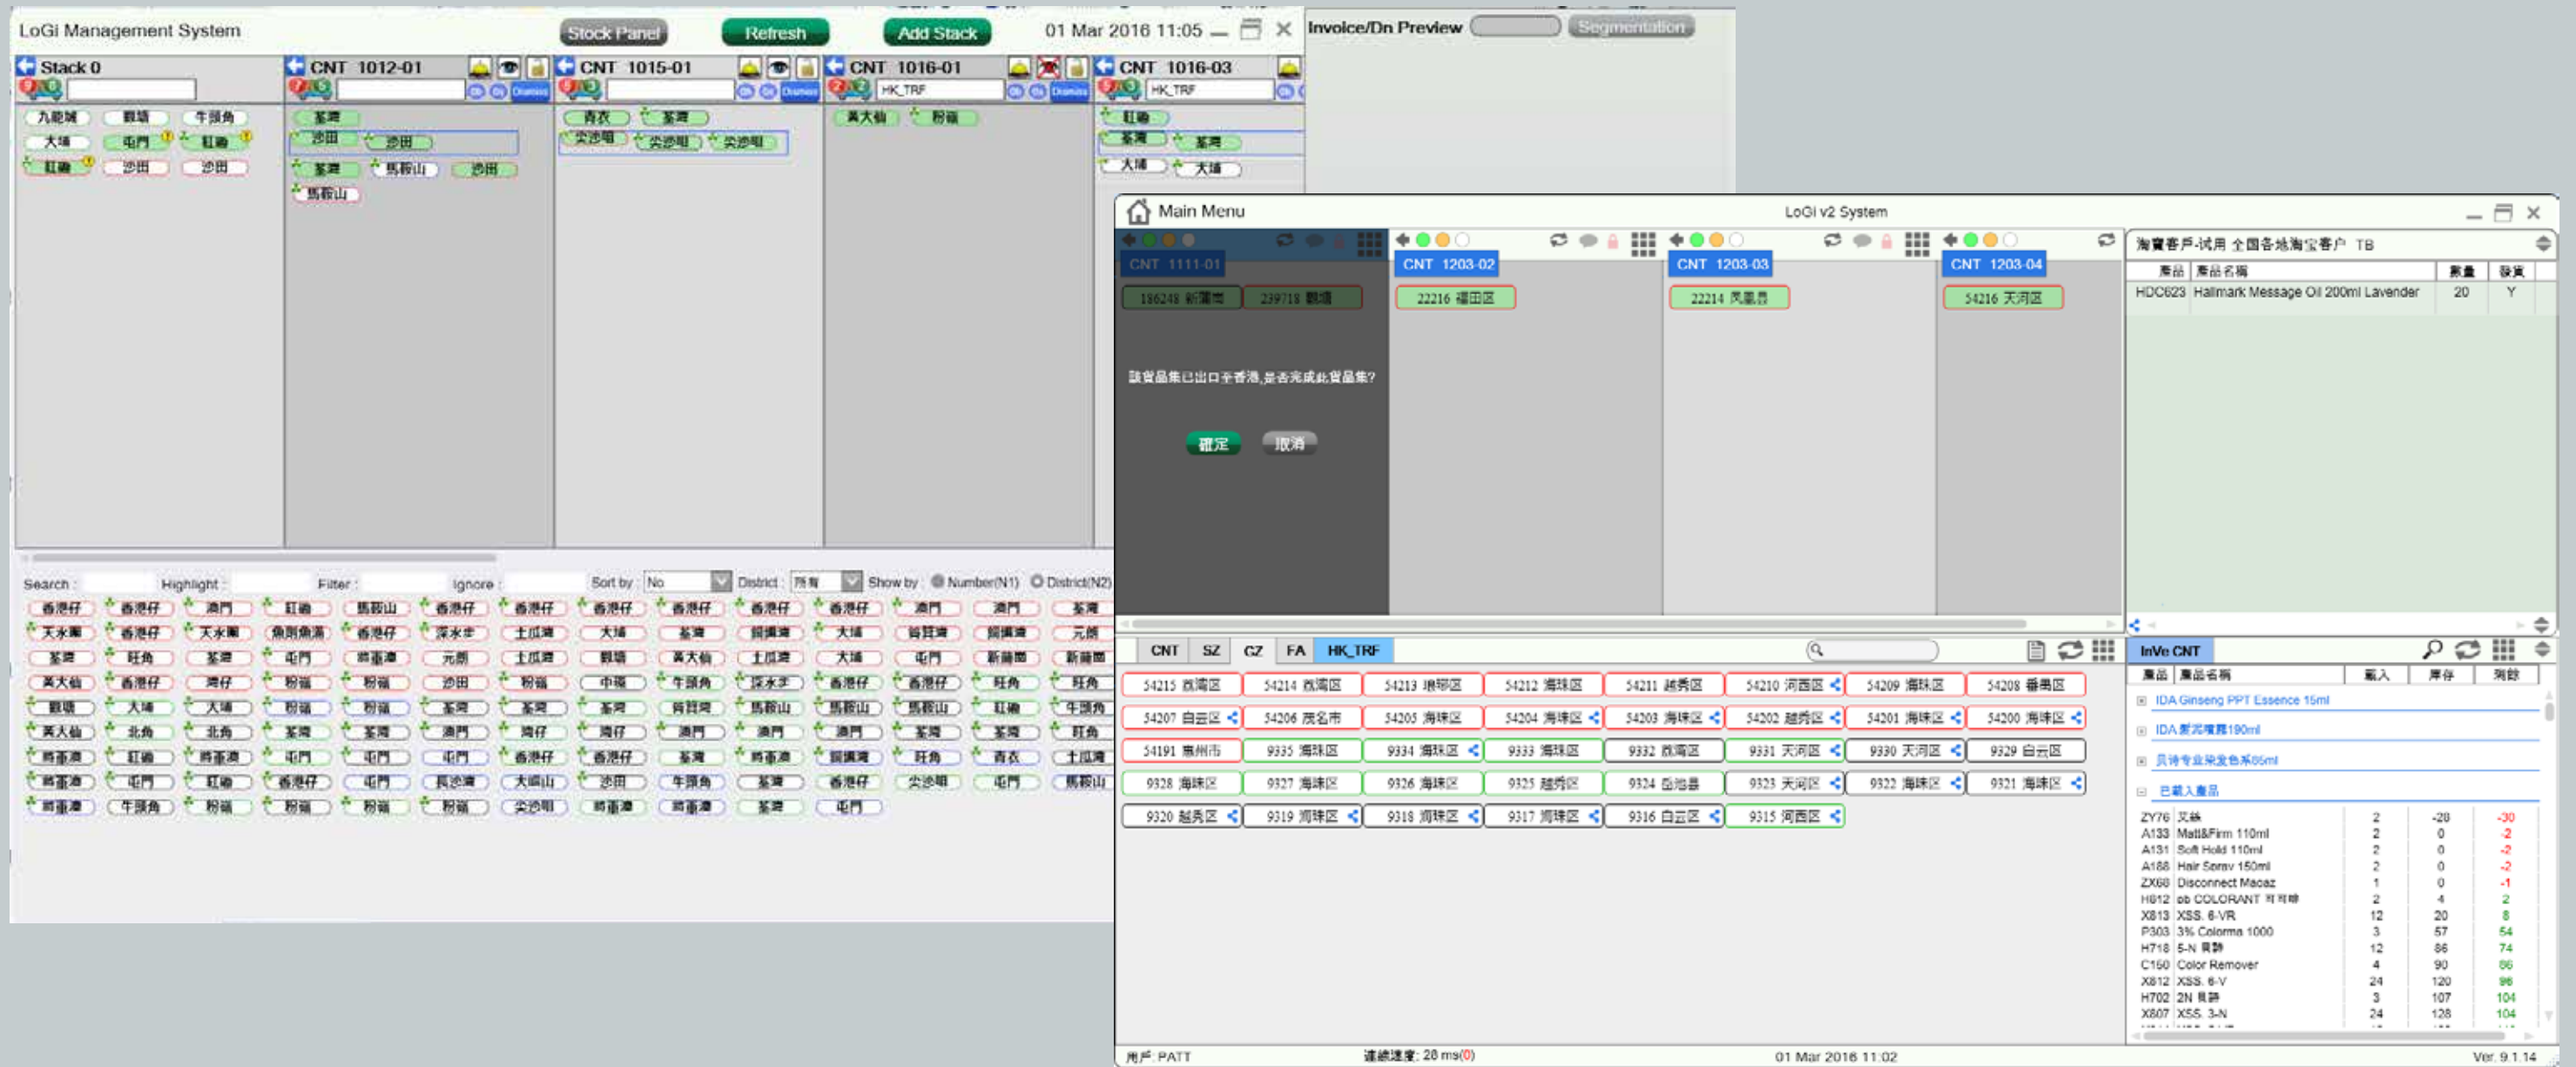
LoGi Management System

Stock Panel

Refresh

Add Stack

01 Mar 2016 11:05

Invoice/Dn Preview

Segmentation

Stack 0

CNT 1012-01

CNT 1015-01

CNT 1016-01

CNT 1016-03

HK_TRF

HK_TRF

九龍城 觀塘 牛頭角
大埔 屯門 紅磡
紅磡 沙田 沙田

荃灣
沙田 沙田
荃灣 馬鞍山 沙田
馬鞍山

青衣 荃灣
尖沙咀 尖沙咀 尖沙咀

黃大仙 粉嶺

紅磡
荃灣 荃灣
大埔 大埔

Search :

Highlight :

Filter :

Ignore :

Sort by : No

District : 所有

Show by : Number(N1) District(N2)

Main Menu

LoGi v2 System

CNT 1111-01

CNT 1203-02

CNT 1203-03

CNT 1203-04

186248 新蒲崗

239718 觀塘

22216 福田区

22214 凤凰县

54216 天河区

該貨品集已出口至香港,是否完成此貨品集?

確定

取消

淘寶客戶-試用 全国各地淘宝客户 TB

| 產品 | 產品名稱 | 數量 | 發貨 |
|---|---|---|---|
| HDC623 | Hallmark Message Oil 200ml Lavender | 20 | Y |

CNT SZ GZ FA HK_TRF

54215 西湖区
54214 西湖区
54213 增城区
54212 海珠区
54211 越秀区
54210 河西区
54209 海珠区
54208 番禺区
54207 白云区
54206 茂名市
54205 海珠区
54204 海珠区
54203 海珠区
54202 越秀区
54201 海珠区
54200 海珠区
54191 惠州市
9335 海珠区
9334 海珠区
9333 海珠区
9332 西湖区
9331 天河区
9330 天河区
9329 白云区
9328 海珠区
9327 海珠区
9326 海珠区
9325 越秀区
9324 岳池县
9323 天河区
9322 海珠区
9321 海珠区
9320 越秀区
9319 河珠区
9318 河珠区
9317 河珠区
9316 白云区
9315 河西区

InVe CNT

| 產品 | 產品名稱 | 載入 | 庫存 | 淨餘 |
|---|---|---|---|---|

IDA Ginseng PPT Essence 15ml
IDA 麦芽精露190ml
贝诗专业染发色系85ml
已載入產品

| ZY76 | 叉絲 | 2 | -28 | -30 |
|---|---|---|---|---|
| A133 | Matt&Firm 110ml | 2 | 0 | -2 |
| A131 | Soft Hold 110ml | 2 | 0 | -2 |
| A188 | Hair Spray 150ml | 2 | 0 | -2 |
| ZX68 | Disconnect Macaz | 1 | 0 | -1 |
| H612 | ob COLORANT | 2 | 4 | 2 |
| X813 | XSS. 6-VR | 12 | 20 | 8 |
| P303 | 3% Colorma 1000 | 3 | 57 | 54 |
| H718 | 5-N | 12 | 86 | 74 |
| C150 | Color Remover | 4 | 90 | 86 |
| X812 | XSS. 6-V | 24 | 120 | 96 |
| H702 | 2N | 3 | 107 | 104 |
| X807 | XSS. 3-N | 24 | 128 | 104 |

用戶: PATT

連線速度: 28 ms(0)

01 Mar 2016 11:02

Ver. 9.1.14